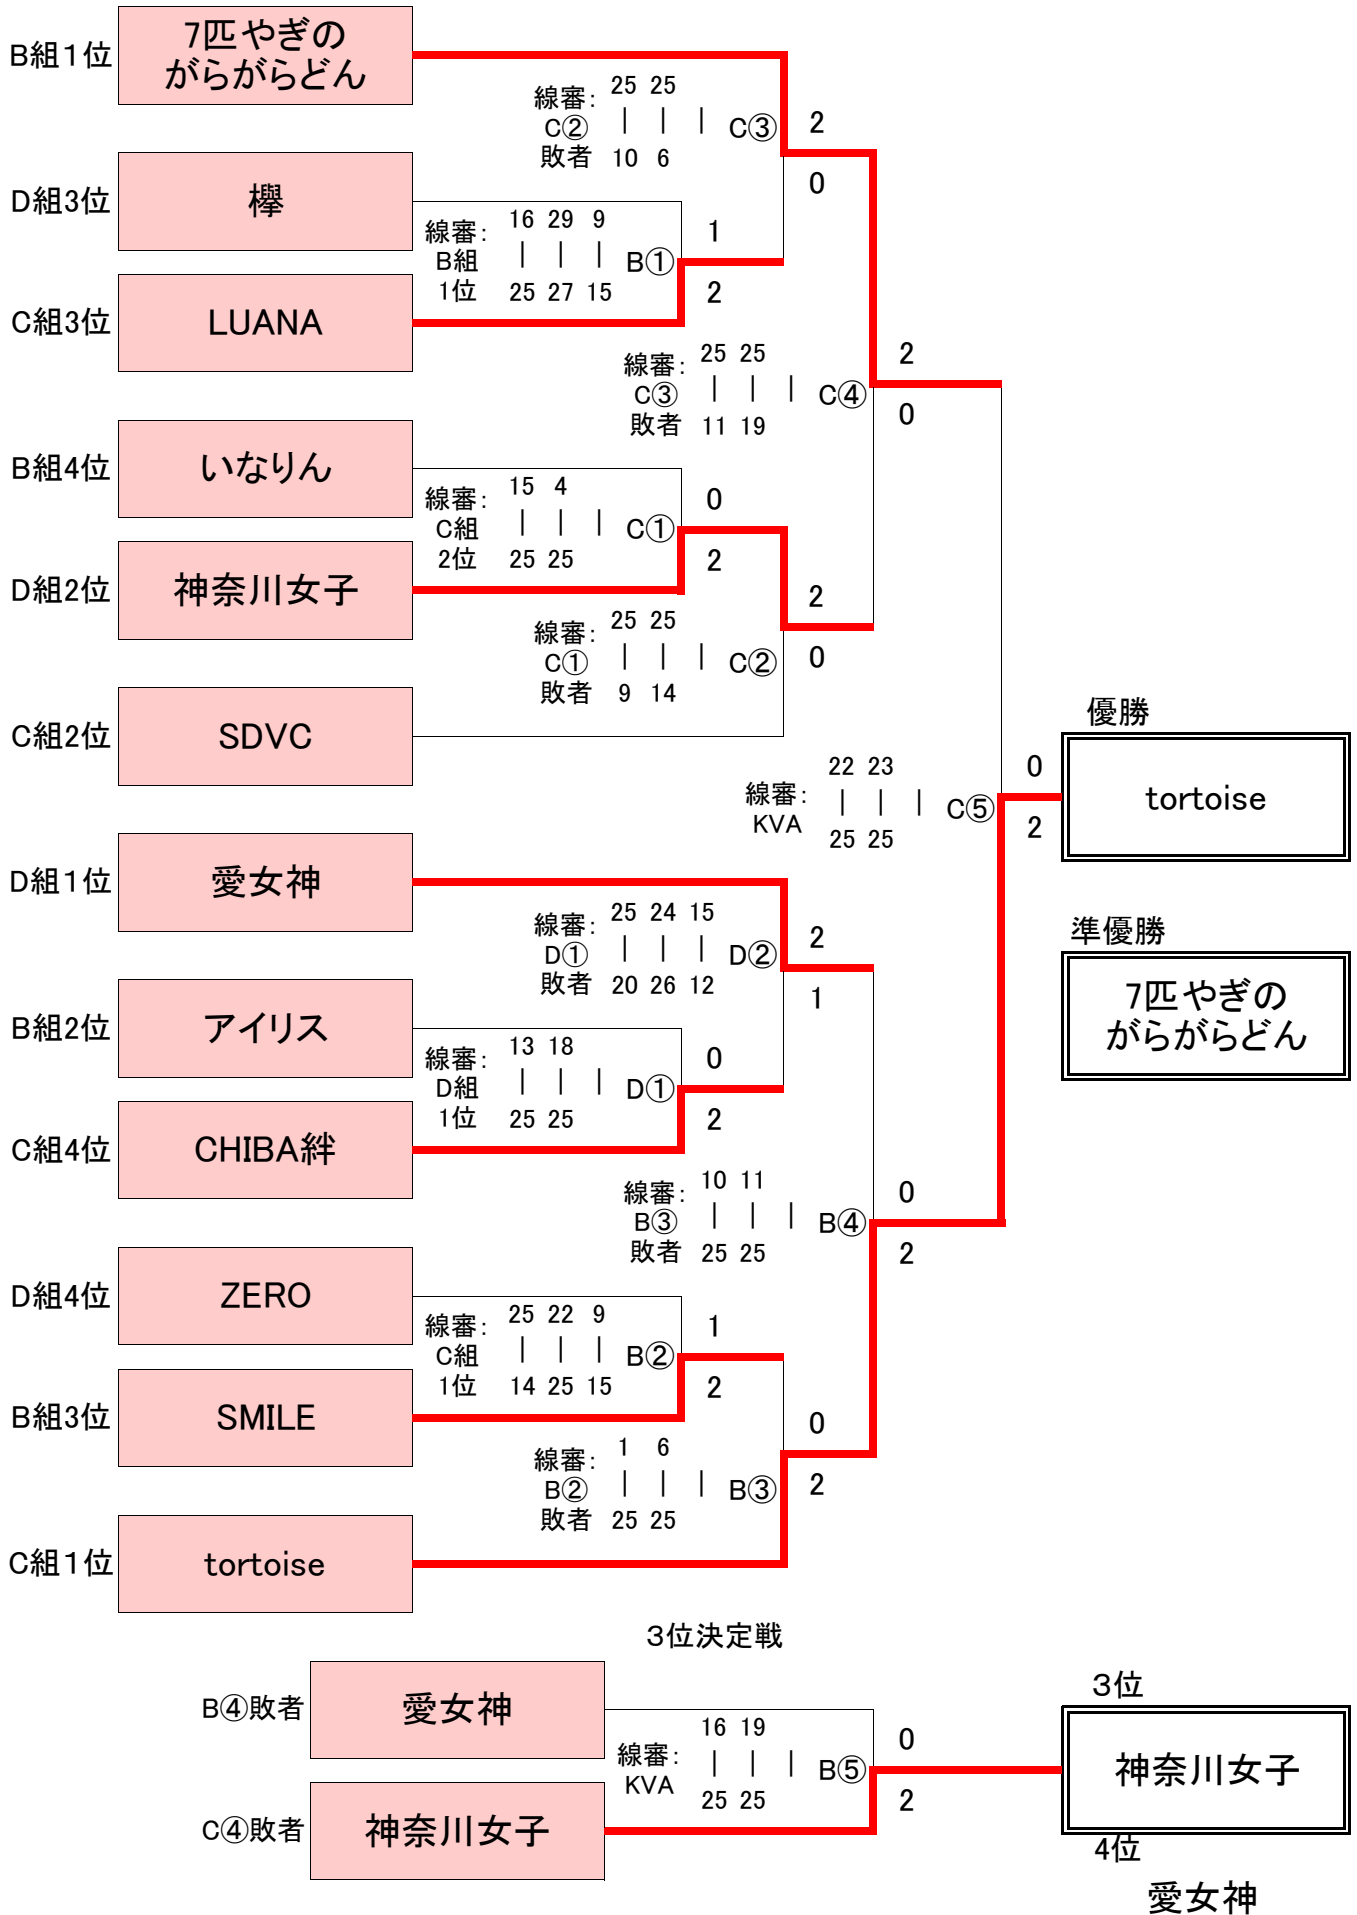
B組1位 7匹やぎの がらがらどん

D組3位 欅

C組3位 LUANA

B組4位 いなりん

D組2位 神奈川女子

C組2位 SDVC

D組1位 愛女神

B組2位 アイリス

C組4位 CHIBA絆

D組4位 ZERO

B組3位 SMILE

C組1位 tortoise

線審: C② 敗者 25 10 | 25 6 | | C③ 2 0

線審: B組 1位 16 25 | 29 27 | 9 15 | B① 1 2

線審: C③ 敗者 25 11 | 25 19 | | C④ 2 0

線審: C組 2位 15 25 | 4 25 | | C① 0 2

線審: C① 敗者 25 9 | 25 14 | | C② 2 0

線審: KVA 22 25 | 23 25 | | C⑤ 0 2

優勝 tortoise

準優勝 7匹やぎの がらがらどん

線審: D① 敗者 25 20 | 24 26 | 15 12 | D② 2 1

線審: D組 1位 13 25 | 18 25 | | D① 0 2

線審: B③ 敗者 10 25 | 11 25 | | B④ 0 2

線審: C組 1位 25 14 | 22 25 | 9 15 | B② 1 2

線審: B② 敗者 1 25 | 6 25 | | B③ 0 2

3位決定戦

B④敗者 愛女神

C④敗者 神奈川女子

線審: KVA 16 25 | 19 25 | | B⑤ 0 2

3位 神奈川女子

4位 愛女神